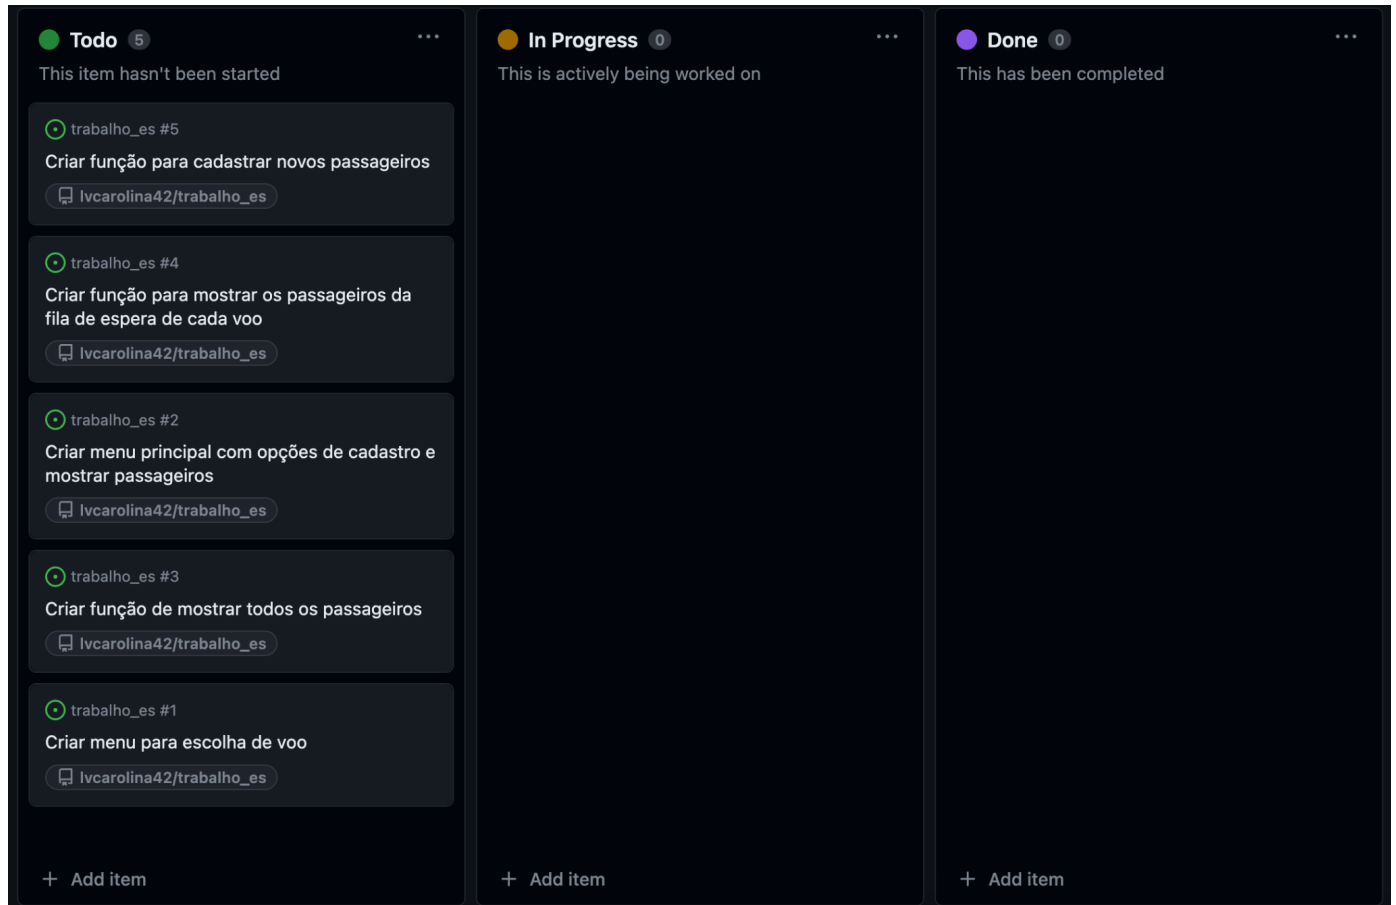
Todo 5 ···
This item hasn't been started

trabalho_es #5
Criar função para cadastrar novos passageiros
lvcarolina42/trabalho_es

trabalho_es #4
Criar função para mostrar os passageiros da fila de espera de cada voo
lvcarolina42/trabalho_es

trabalho_es #2
Criar menu principal com opções de cadastro e mostrar passageiros
lvcarolina42/trabalho_es

trabalho_es #3
Criar função de mostrar todos os passageiros
lvcarolina42/trabalho_es

trabalho_es #1
Criar menu para escolha de voo
lvcarolina42/trabalho_es

+ Add item

In Progress 0 ···
This is actively being worked on

+ Add item

Done 0 ···
This has been completed

+ Add item